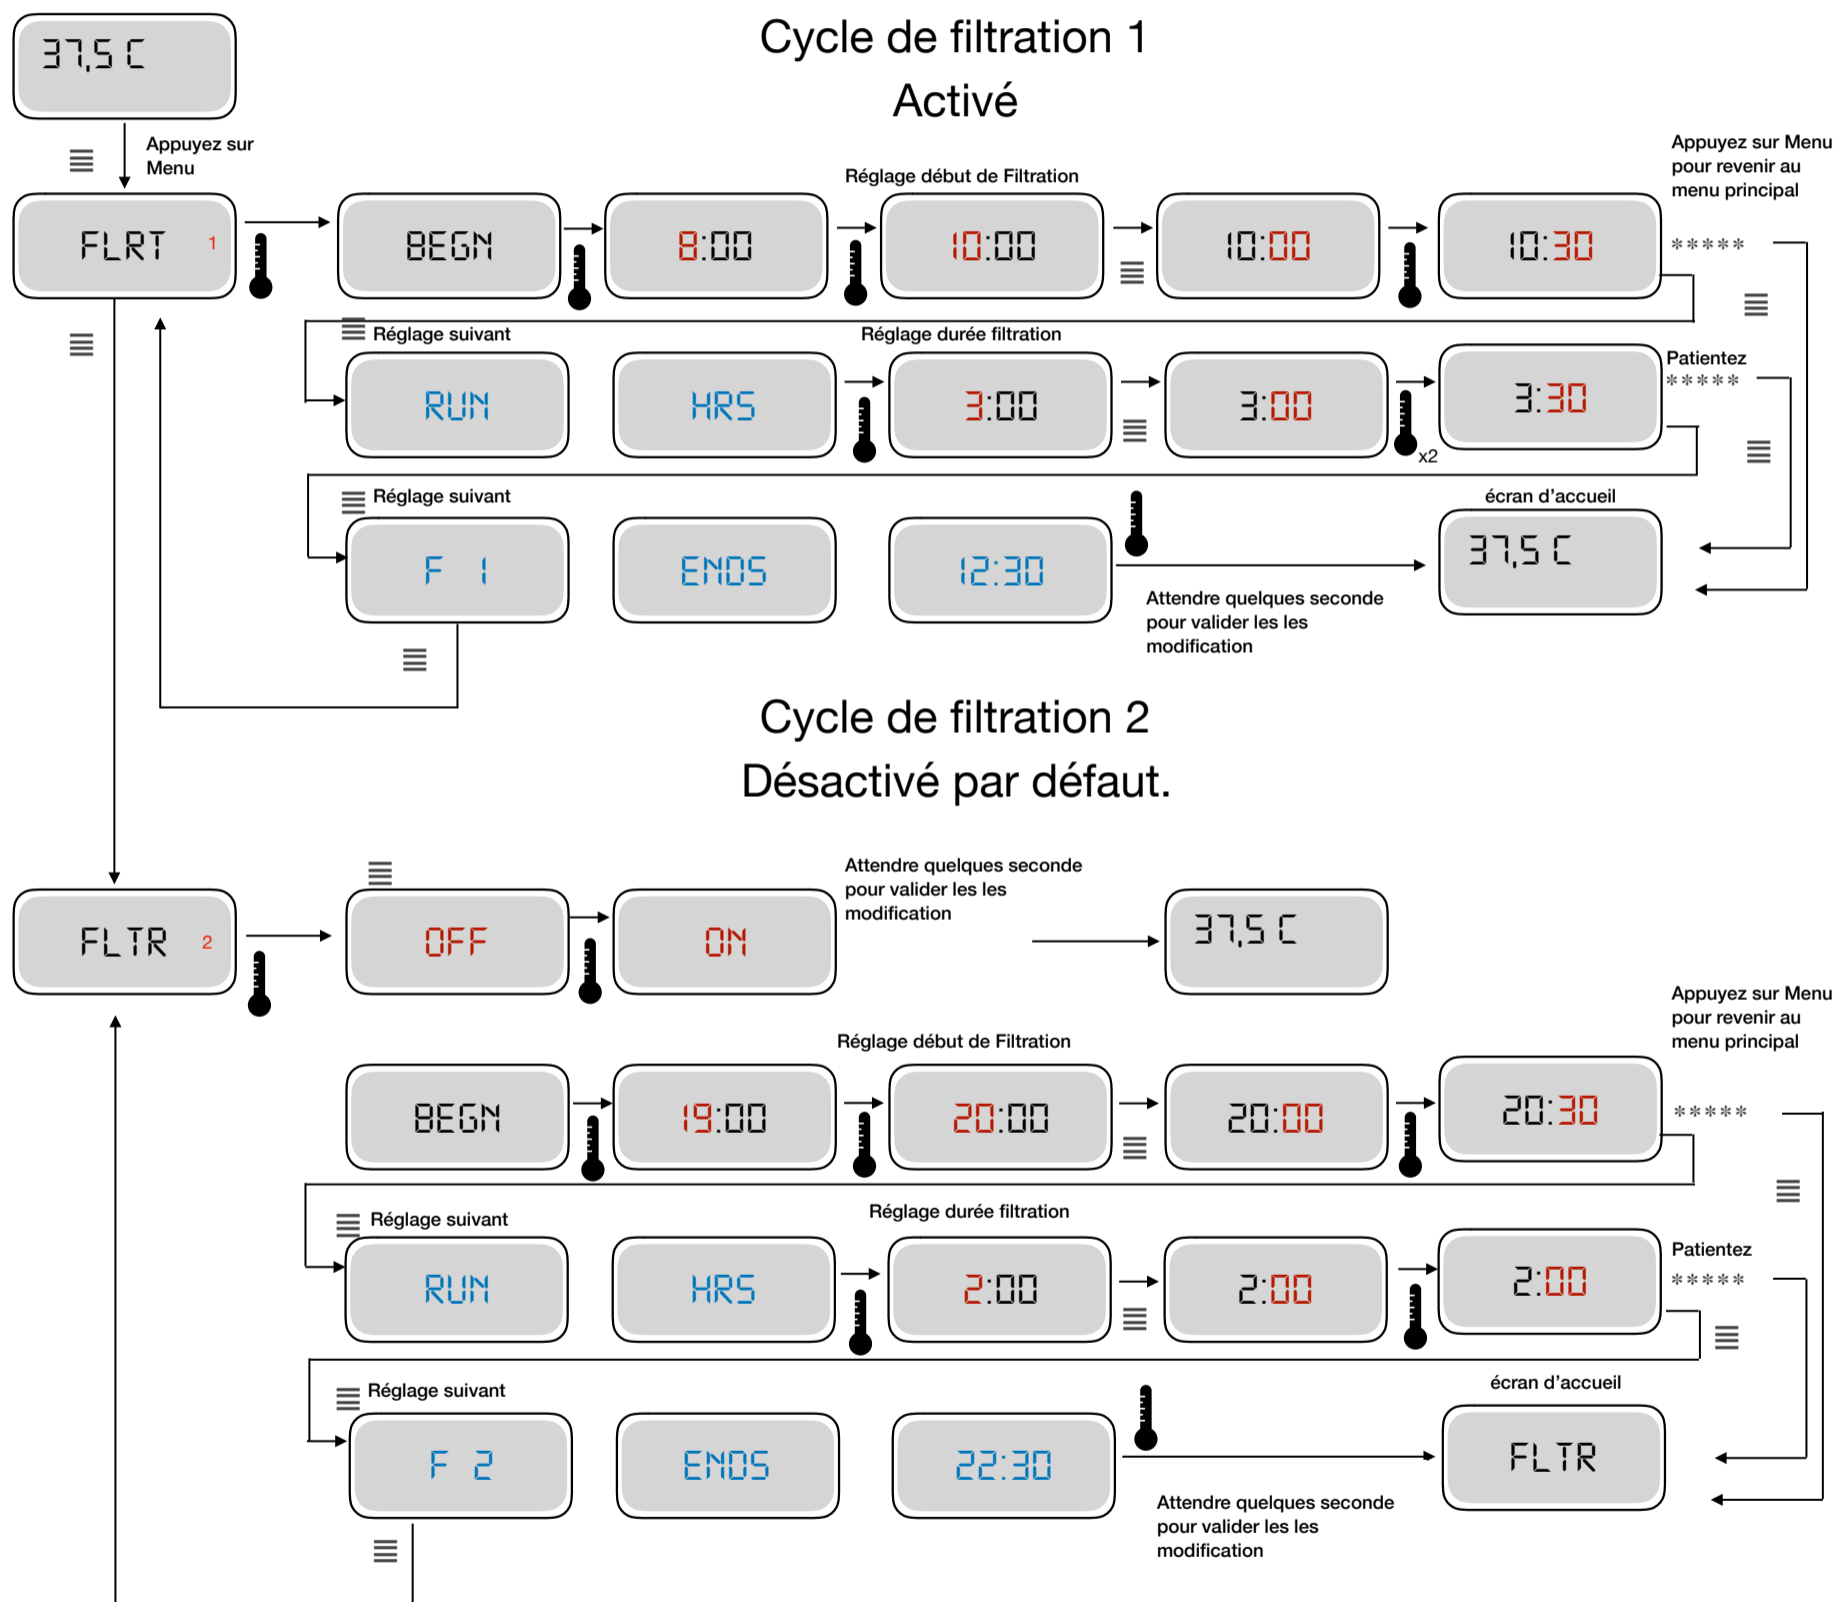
37,5 C

Cycle de filtration 1
Activé

Appuyez sur Menu

FLRT 1

BEGN

8:00

Réglage début de Filtration

10:00

10:00

10:30

Appuyez sur Menu pour revenir au menu principal

*****

Réglage suivant

Réglage durée filtration

RUN

HRS

3:00

3:00

3:30

Patientez
*****

x2

Réglage suivant

écran d'accueil

F 1

ENDS

12:30

37,5 C

Attendre quelques seconde pour valider les les modification

Cycle de filtration 2
Désactivé par défaut.

Attendre quelques seconde pour valider les les modification

FLTR 2

OFF

ON

37,5 C

Appuyez sur Menu pour revenir au menu principal

Réglage début de Filtration

BEGN

19:00

20:00

20:00

20:30

*****

Réglage suivant

Réglage durée filtration

Patientez

RUN

HRS

2:00

2:00

2:00

*****

Réglage suivant

écran d'accueil

F 2

ENDS

22:30

FLTR

Attendre quelques seconde pour valider les les modification